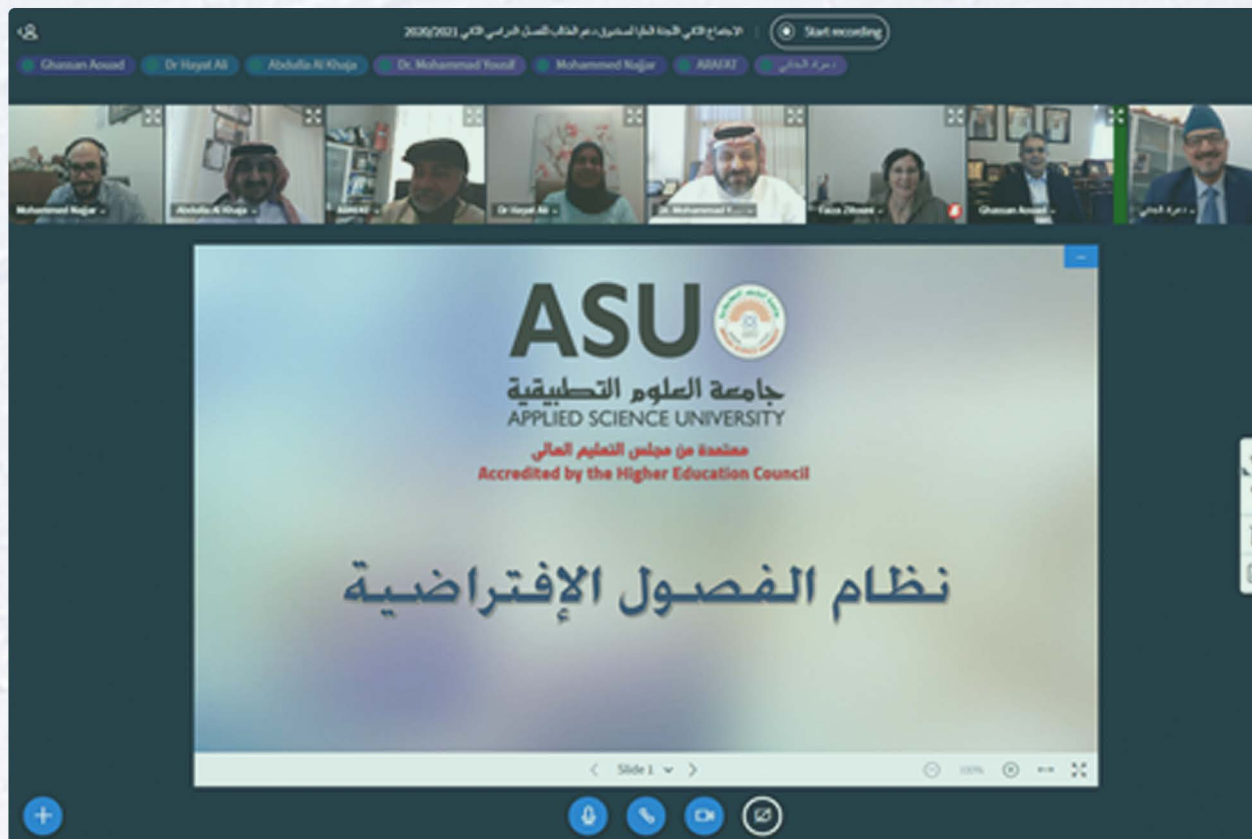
الاجتماع الثاني للجنة العليا لمستمري... ضم الطالب للفصل الدراسي الثاني 2020/2021

Start recording

Ghassan Aouad
Dr Hayat Ali
Abdulla Al Khuja
Dr. Mohammad Yousif
Mohammed Najjar
ARAFAT
د حمزة الحاجي

Mohammed Najjar
Abdulla Al Khuja
ARAFAT
Dr Hayat Ali
Dr. Mohammad Y...
Faiza Zitouni
Ghassan Aouad
د حمزة الحاجي

ASU
جامعة العلوم التطبيقية
APPLIED SCIENCE UNIVERSITY
معتمدة من مجلس التعليم العالي
Accredited by the Higher Education Council

نظام الفصول الإفتراضية

Slide 1
100%